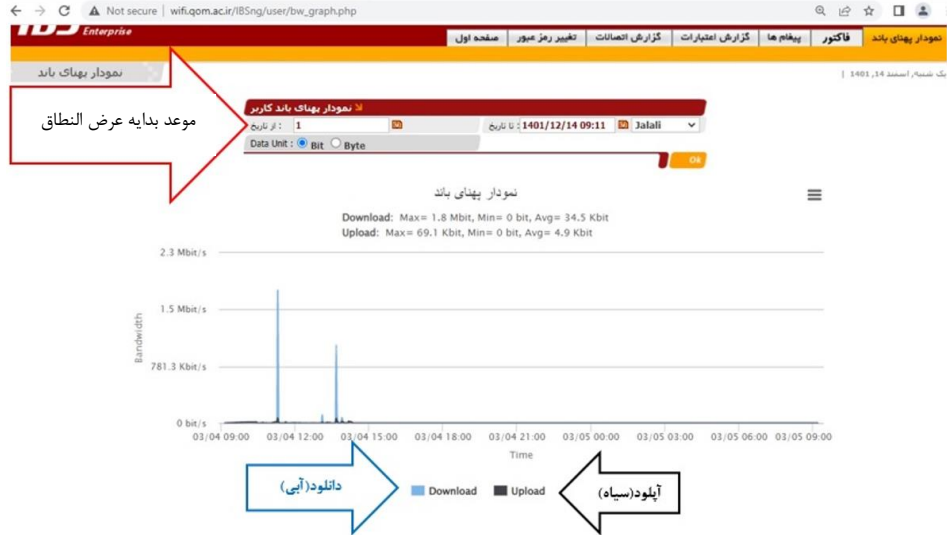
Not secure | wifi.qom.ac.ir/IBSng/user/bw_graph.php

IBS Enterprise

صفحه اول | تغییر رمز عبور | گزارش اتصالات | گزارش اعتبارات | پیغام ها | فاکتور | نمودار پهنای باند

نمودار پهنای باند

یک شنبه، اسفند 14, 1401 |

موعد بدایه عرض النطاق

نمودار پهنای باند کاربر

از تاریخ : 1

تا تاریخ : 1401/12/14 09:11 Jalali

Data Unit : Bit Byte

ok

نمودار پهنای باند

Download: Max= 1.8 Mbit, Min= 0 bit, Avg= 34.5 Kbit
Upload: Max= 69.1 Kbit, Min= 0 bit, Avg= 4.9 Kbit

2.3 Mbit/s
1.5 Mbit/s
781.3 Kbit/s
0 bit/s

Bandwidth

03/04 09:00 03/04 12:00 03/04 15:00 03/04 18:00 03/04 21:00 03/05 00:00 03/05 03:00 03/05 06:00 03/05 09:00

Time

دانلود(آبی)

Download Upload

آپلود(سیاه)